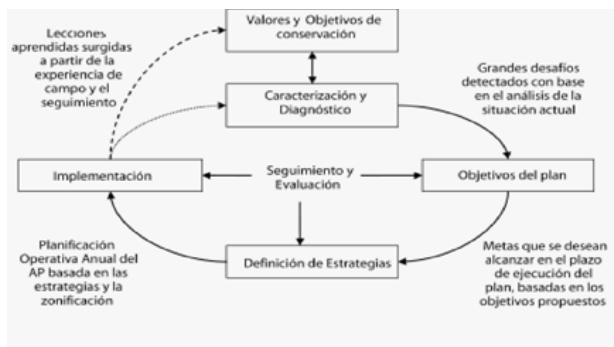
Lecciones aprendidas surgidas a partir de la experiencia de campo y el seguimiento

Valores y Objetivos de conservación

Caracterización y Diagnóstico

Grandes desafíos detectados con base en el análisis de la situación actual

Implementación

Seguimiento y Evaluación

Objetivos del plan

Planificación Operativa Anual del AP basada en las estrategias y la zonificación

Definición de Estrategias

Metas que se desean alcanzar en el plazo de ejecución del plan, basadas en los objetivos propuestos